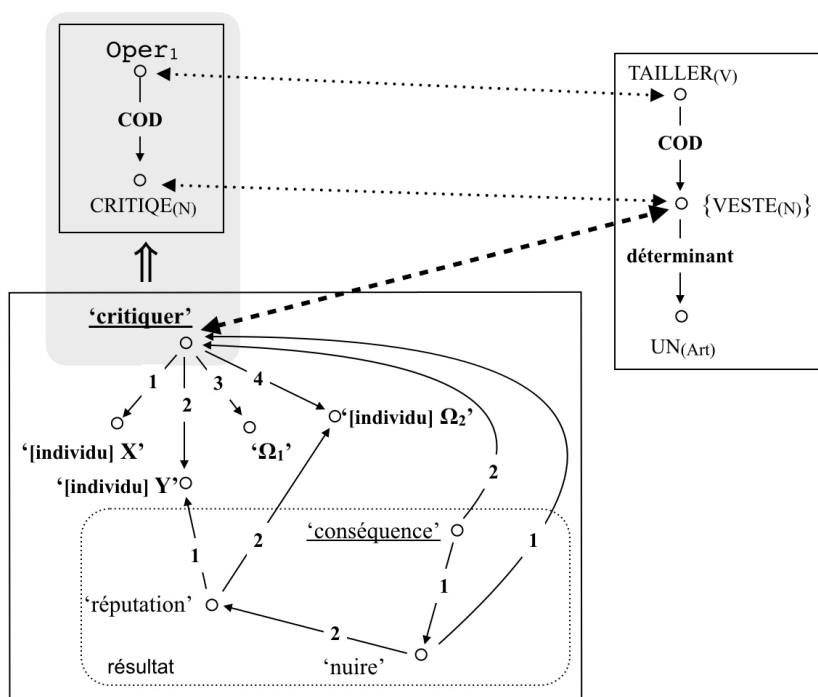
$Oper_1$

COD

$CRITIQE_{(N)}$

$⇑$

$TAILLER_{(V)}$

COD

$\{VESTE_{(N)}\}$

déterminant

$UN_{(Art)}$

'critiquer'

1

2

3

4

'[individu] X'

'[individu] Y'

'$\Omega_1$'

'[individu] $\Omega_2$'

2

'conséquence'

1

2

1

1

'réputation'

2

résultat

'nuire'